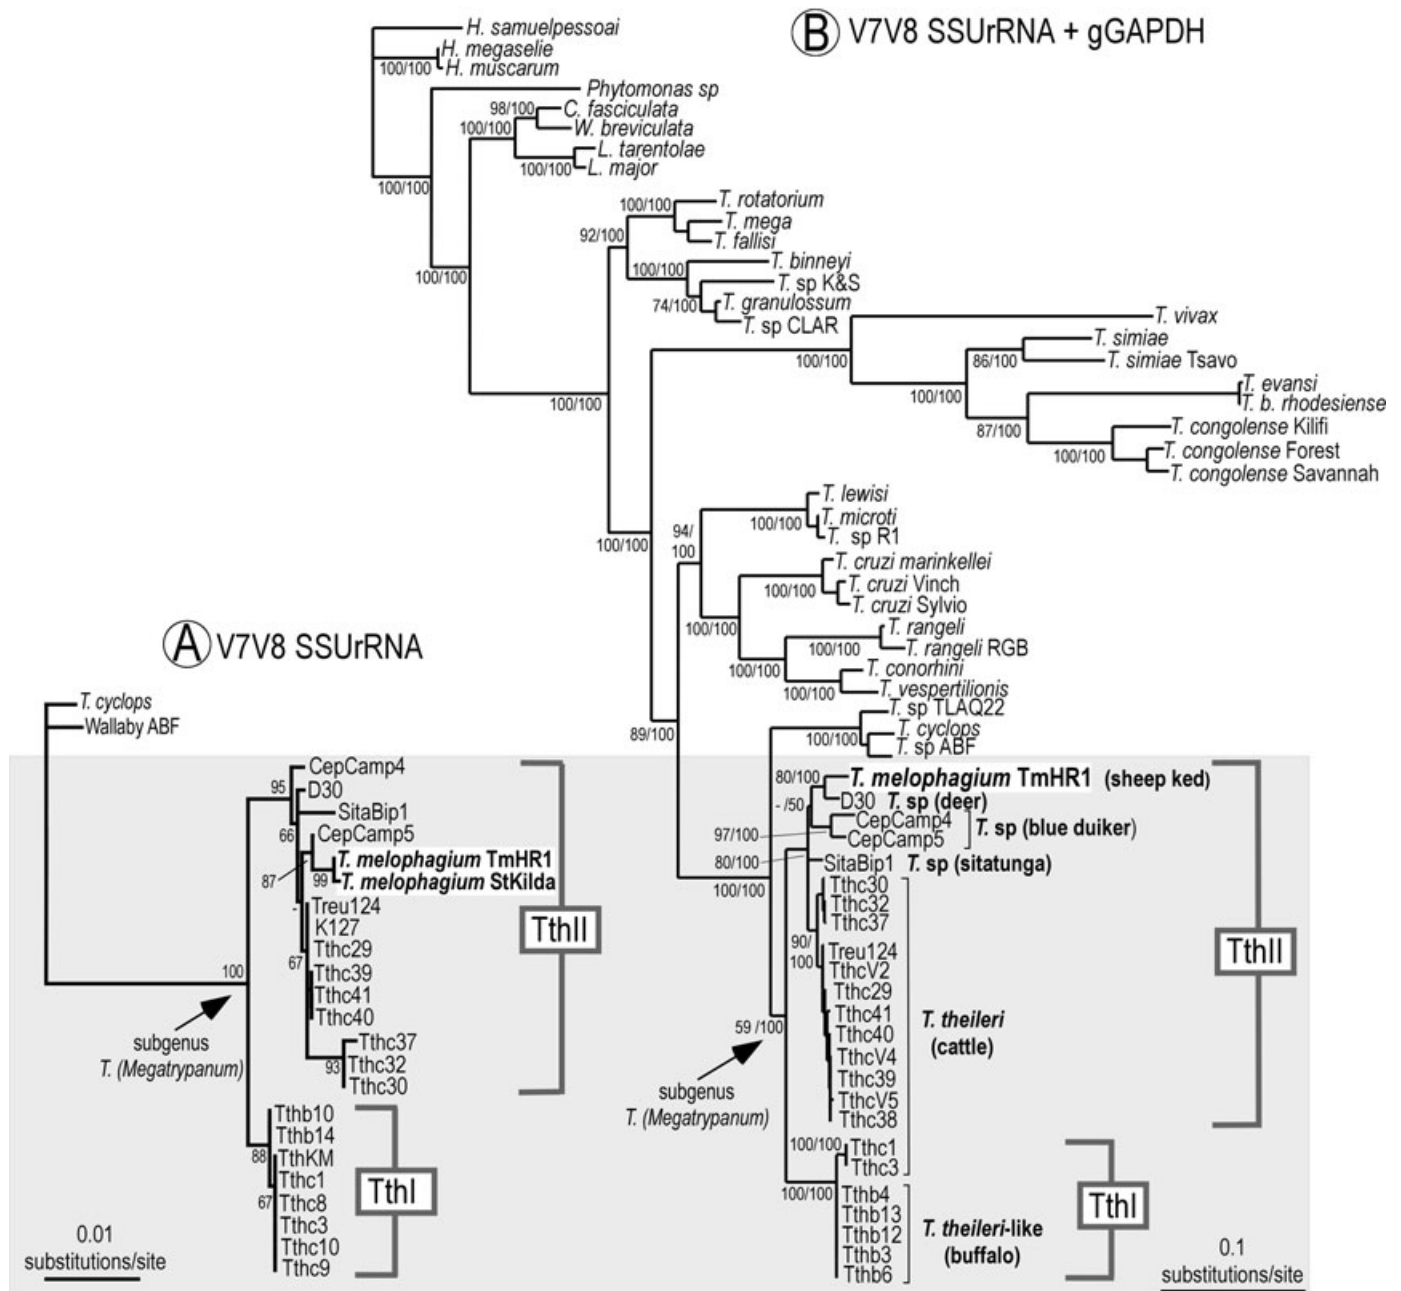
B V7V8 SSUrRNA + gGAPDH

H. samuelpessoai
H. megaselie
100/100 H. muscarum
Phytomonas sp
98/100 C. fasciculata
100/100 W. breviculata
L. tarentolae
100/100 L. major
100/100
T. rotatorium
100/100 T. mega
92/100 T. fallisi
T. binneyi
100/100 T. sp K&S
74/100 T. granulossum
T. sp CLAR
100/100
T. vivax
T. simiae
86/100 T. simiae Tsavo
100/100
100/100 T. evansi
T. b. rhodesiense
87/100 T. congolense Kilifi
T. congolense Forest
100/100 T. congolense Savannah
100/100
T. lewisi
100/100 T. microti
94/100 T. sp R1
T. cruzi marinkellei
100/100 T. cruzi Vinch
T. cruzi Sylvio
100/100
T. rangeli
100/100 T. rangeli RGB
100/100 T. conorhini
100/100 T. vespertilionis
89/100
T. sp TLAQ22
100/100 T. cyclops
T. sp ABF
80/100 T. melophagium TmHR1 (sheep ked)
- /50 D30 T. sp (deer)
97/100 CepCamp4
CepCamp5 T. sp (blue duiker)
80/100 SitaBip1 T. sp (sitatunga)
100/100
Tthc30
Tthc32
Tthc37
90/100
Treu124
TthcV2
Tthc29
Tthc41
Tthc40
TthcV4
Tthc39
TthcV5
Tthc38
T. theileri (cattle)
59 /100
subgenus T. (Megatrypanum)
100/100 Tthc1
Tthc3
100/100 Tthb4
Tthb13
Tthb12
Tthb3
Tthb6
T. theileri-like (buffalo)
TthII
TthI
0.1 substitutions/site

A V7V8 SSUrRNA

T. cyclops
Wallaby ABF
95 CepCamp4
D30
SitaBip1
66 CepCamp5
87 T. melophagium TmHR1
99 T. melophagium StKilda
Treu124
K127
Tthc29
67 Tthc39
Tthc41
Tthc40
Tthc37
93 Tthc32
Tthc30
100
subgenus T. (Megatrypanum)
Tthb10
Tthb14
88 TthKM
Tthc1
67 Tthc8
Tthc3
Tthc10
Tthc9
TthII
TthI
0.01 substitutions/site